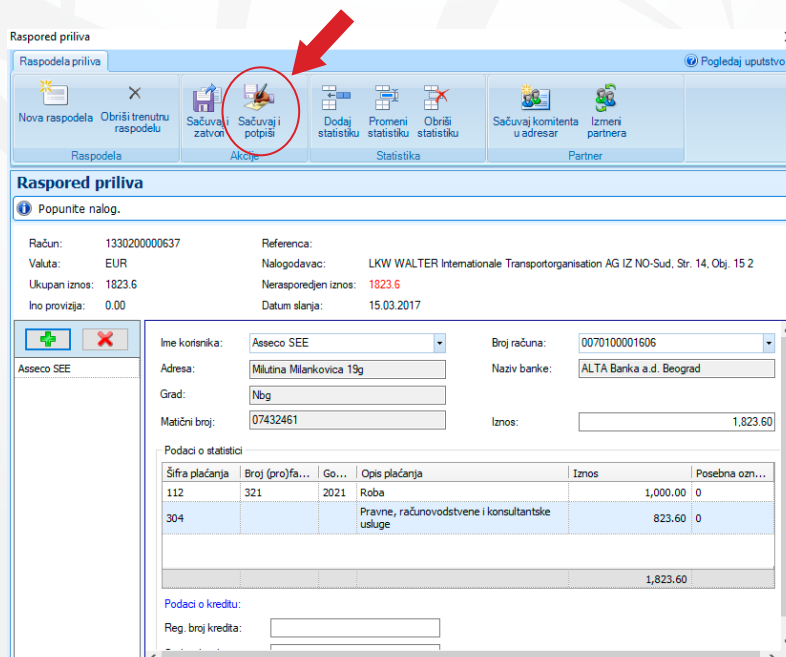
Raspored priliva

Raspodela priliva

Pogledaj uputstvo

Nova raspodela
Obriši trenutnu raspodelu
Raspodela

Sačuvaj i zatvori
Sačuvaj i potpiši
Akcije

Dodaj statistiku
Promeni statistiku
Obriši statistiku
Statistika

Sačuvaj komitenta u adresar
Izmeni partnera
Partner

Raspored priliva

Popunite nalog.

Račun: 1330200000637
Valuta: EUR
Ukupan iznos: 1823.6
Ino provizija: 0.00

Referenca:
Nalogodavac: LKW WALTER Internationale Transportorganisation AG IZ NO-Sud, Str. 14, Obj. 15 2
Neraspoređen iznos: 1823.6
Datum slanja: 15.03.2017

Asseco SEE

Ime korisnika: Asseco SEE
Adresa: Milutina Milankovica 19g
Grad: Nbg
Matični broj: 07432461

Broj računa: 0070100001606
Naziv banke: ALTA Banka a.d. Beograd
Iznos: 1,823.60

Podaci o statistici

| Šifra plaćanja | Broj (pro)fa... | Go... | Opis plaćanja | Iznos | Posebna ozn... |
|---|---|---|---|---|---|
| 112 | 321 | 2021 | Roba | 1,000.00 | 0 |
| 304 | | | Pravne, računovodstvene i konsultantske usluge | 823.60 | 0 |
| | | | | 1,823.60 | |

Podaci o kreditu:
Reg. broj kredita: